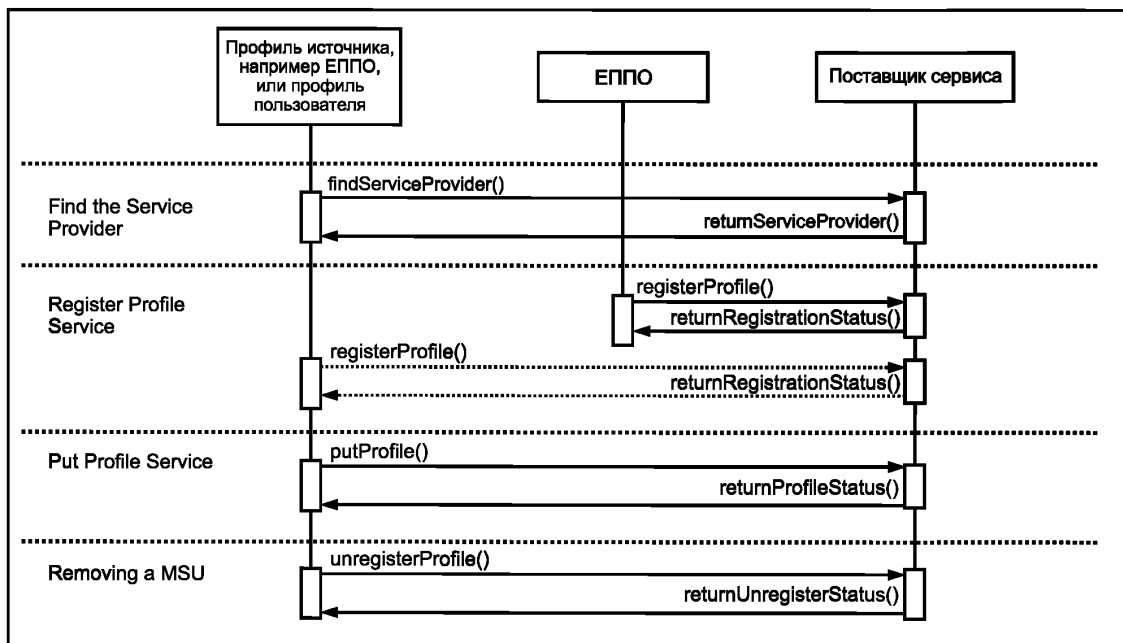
Профиль источника, например ЕППО, или профиль пользователя

ЕППО

Поставщик сервиса

Find the Service Provider

findServiceProvider()

returnServiceProvider()

Register Profile Service

registerProfile()

returnRegistrationStatus()

registerProfile()

returnRegistrationStatus()

Put Profile Service

putProfile()

returnProfileStatus()

Removing a MSU

unregisterProfile()

returnUnregisterStatus()